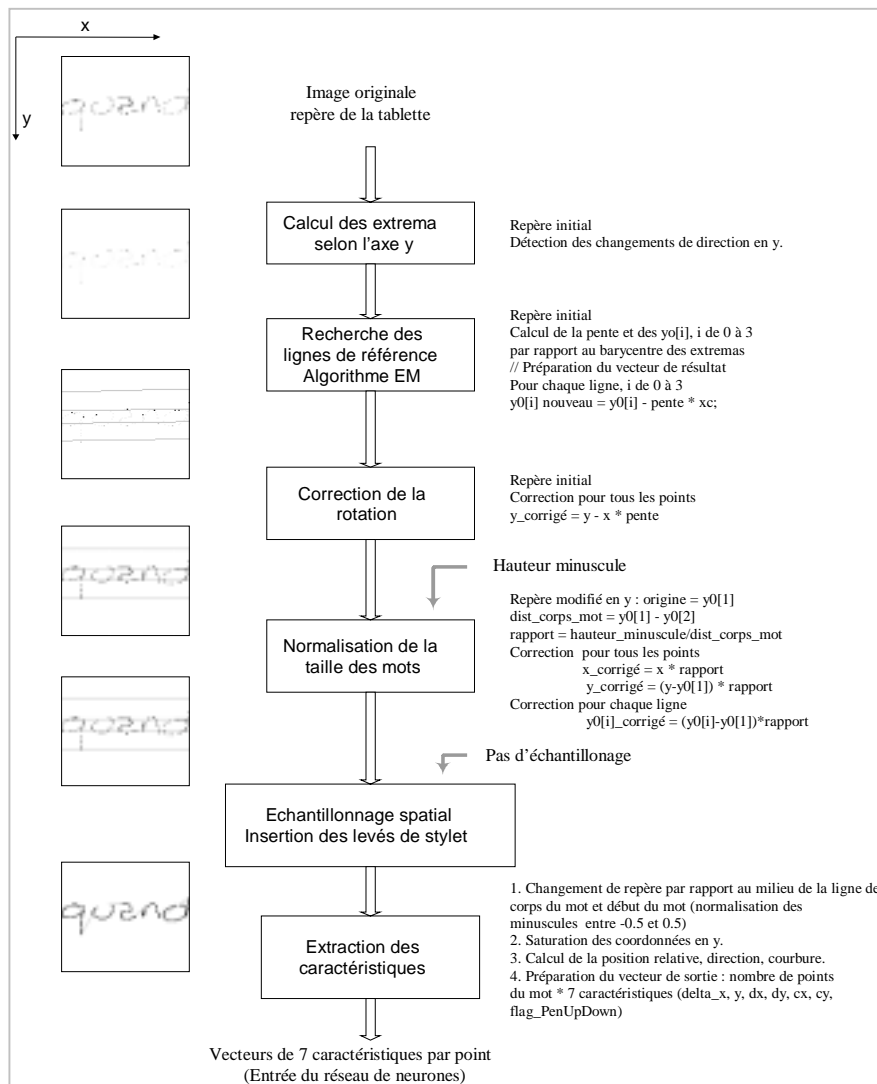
x

y

Image originale
repère de la tablette

Calcul des extrema selon l'axe y

Repère initial
Détection des changements de direction en y.

Recherche des lignes de référence
Algorithme EM

Repère initial
Calcul de la pente et des yo[i], i de 0 à 3 par rapport au barycentre des extremas
// Préparation du vecteur de résultat
Pour chaque ligne, i de 0 à 3
y0[i] nouveau = y0[i] - pente * xc;

Correction de la rotation

Repère initial
Correction pour tous les points
y_corrigé = y - x * pente

Hauteur minuscule

Normalisation de la taille des mots

Repère modifié en y : origine = y0[1]
dist_corps_mot = y0[1] - y0[2]
rapport = hauteur_minuscule/dist_corps_mot
Correction pour tous les points
x_corrigé = x * rapport
y_corrigé = (y-y0[1]) * rapport
Correction pour chaque ligne
y0[i]_corrigé = (y0[i]-y0[1])*rapport

Pas d'échantillonage

Echantillonnage spatial
Insertion des levés de stylet

Extraction des caractéristiques

1. Changement de repère par rapport au milieu de la ligne de corps du mot et début du mot (normalisation des minuscules entre -0.5 et 0.5)
2. Saturation des coordonnées en y.
3. Calcul de la position relative, direction, courbure.
4. Préparation du vecteur de sortie : nombre de points du mot * 7 caractéristiques (delta_x, y, dx, dy, cx, cy, flag_PenUpDown)

Vecteurs de 7 caractéristiques par point
(Entrée du réseau de neurones)